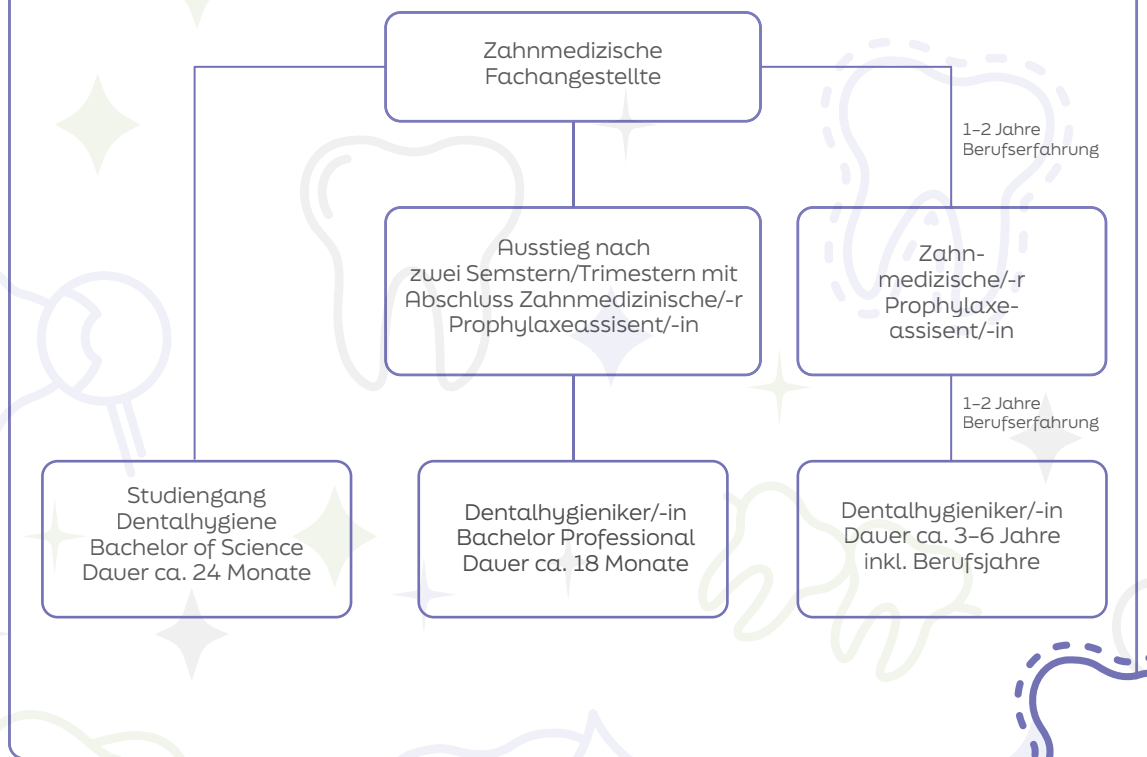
Zahnmedizische Fachangestellte

1–2 Jahre Berufserfahrung

Ausstieg nach zwei Semstern/Trimestern mit Abschluss Zahnmedizinische/-r Prophylaxeassisent/-in

Zahnmedizische/-r Prophylaxeassisent/-in

1–2 Jahre Berufserfahrung

Studiengang Dentalhygiene Bachelor of Science Dauer ca. 24 Monate

Dentalhygieniker/-in Bachelor Professional Dauer ca. 18 Monate

Dentalhygieniker/-in Dauer ca. 3–6 Jahre inkl. Berufsjahre